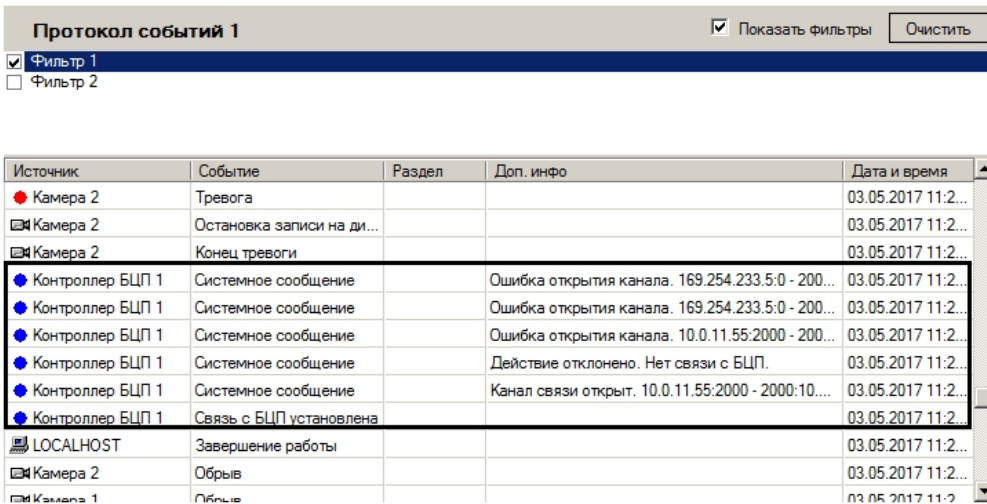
Протокол событий 1

Показать фильтры

Очистить

Фильтр 1

Фильтр 2

| Источник | Событие | Раздел | Доп. инфо | Дата и время |
|---|---|---|---|---|
| Камера 2 | Тревога | | | 03.05.2017 11:2... |
| Камера 2 | Остановка записи на ди... | | | 03.05.2017 11:2... |
| Камера 2 | Конец тревоги | | | 03.05.2017 11:2... |
| Контроллер БЦП 1 | Системное сообщение | | Ошибка открытия канала. 169.254.233.5:0 - 200... | 03.05.2017 11:2... |
| Контроллер БЦП 1 | Системное сообщение | | Ошибка открытия канала. 169.254.233.5:0 - 200... | 03.05.2017 11:2... |
| Контроллер БЦП 1 | Системное сообщение | | Ошибка открытия канала. 10.0.11.55:2000 - 200... | 03.05.2017 11:2... |
| Контроллер БЦП 1 | Системное сообщение | | Действие отклонено. Нет связи с БЦП. | 03.05.2017 11:2... |
| Контроллер БЦП 1 | Системное сообщение | | Канал связи открыт. 10.0.11.55:2000 - 2000:10.... | 03.05.2017 11:2... |
| Контроллер БЦП 1 | Связь с БЦП установлена | | | 03.05.2017 11:2... |
| LOCALHOST | Завершение работы | | | 03.05.2017 11:2... |
| Камера 2 | Обрыв | | | 03.05.2017 11:2... |
| Камера 1 | Обрыв | | | 03.05.2017 11:2... |